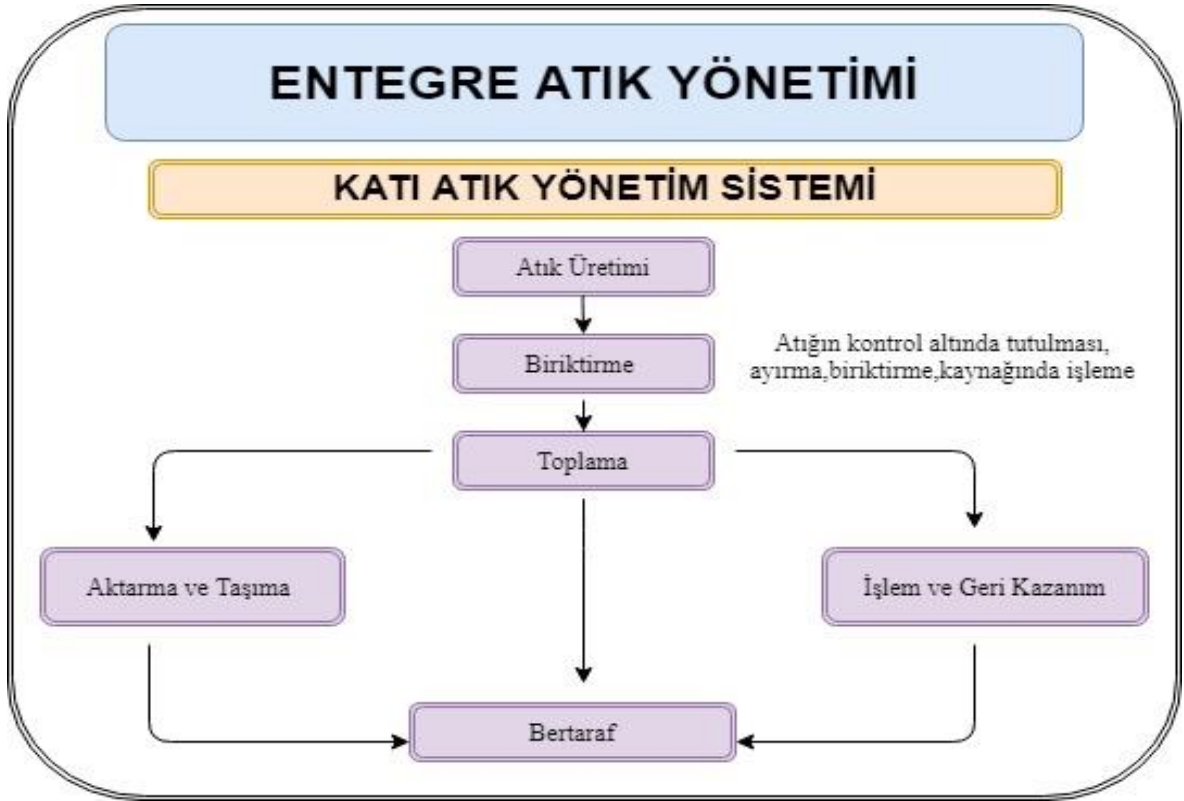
ENTEGRE ATIK YÖNETİMİ

KATI ATIK YÖNETİM SİSTEMİ

Atık Üretimi

Biriktirme

Atığın kontrol altında tutulması, ayırma,biriktirme,kaynağında işleme

Toplama

Aktarma ve Taşıma

İşlem ve Geri Kazanım

Bertaraf